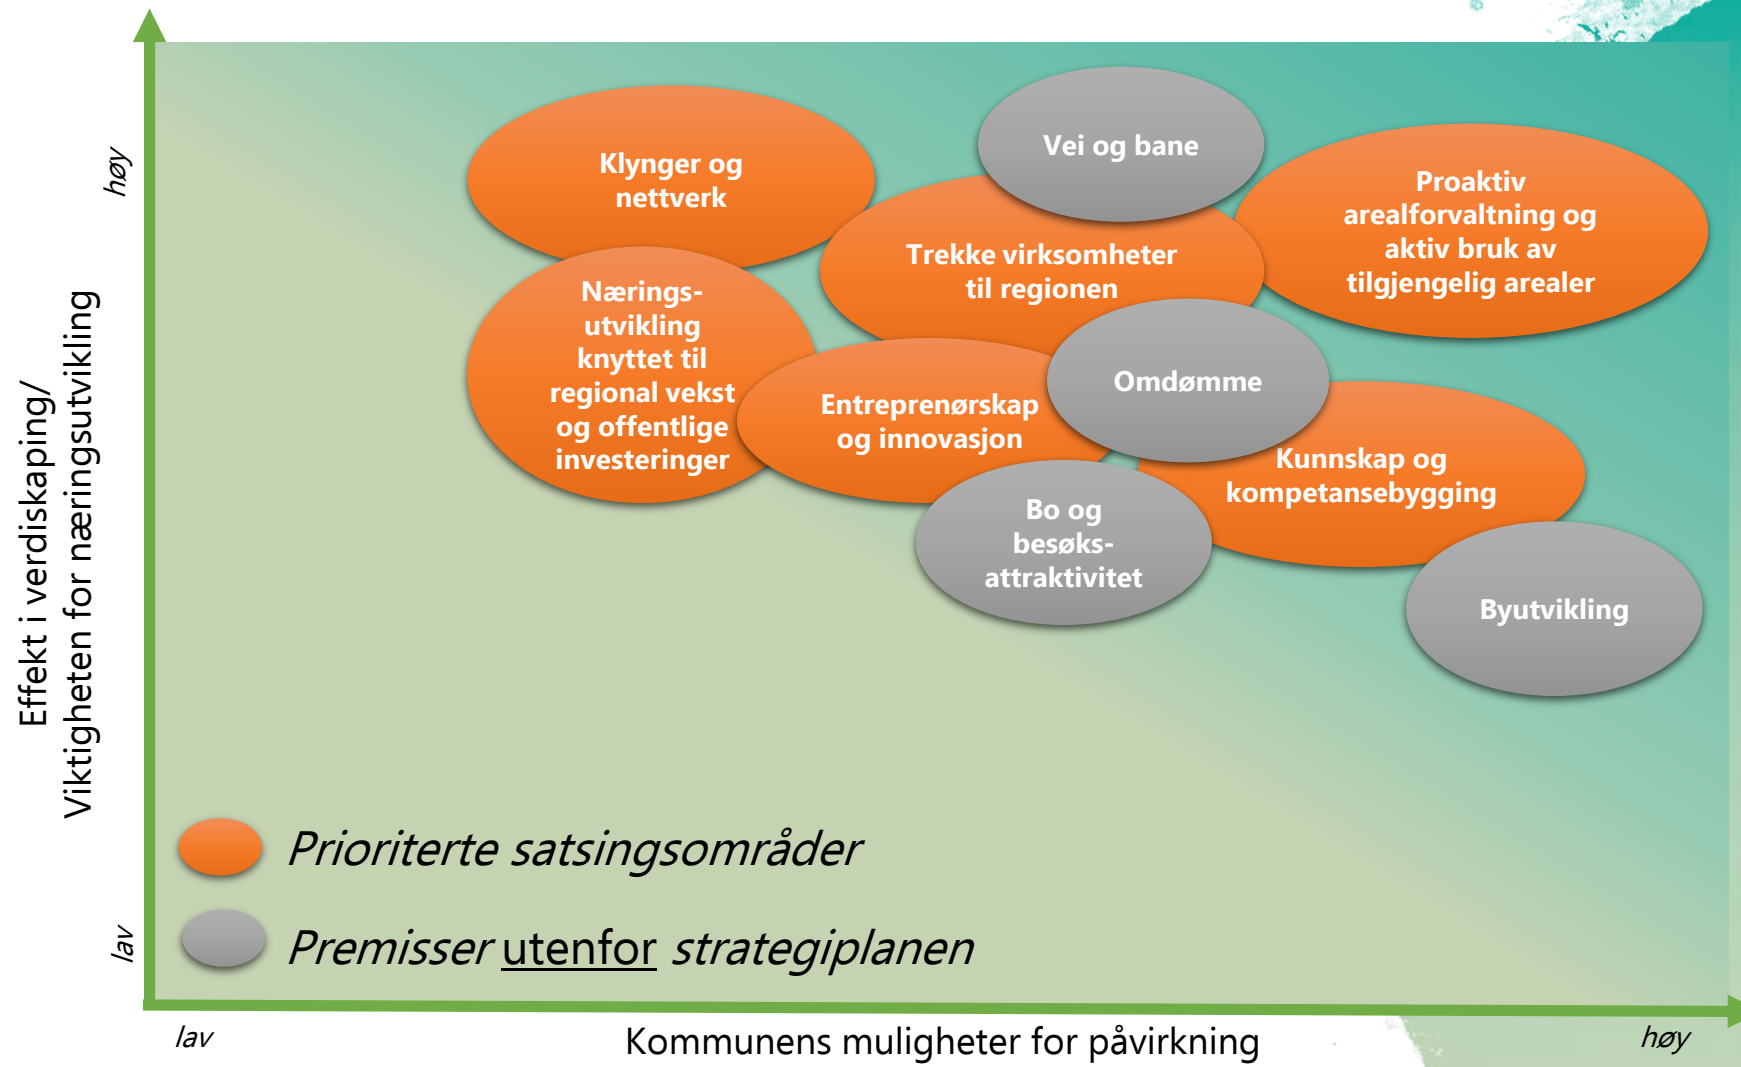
Effekt i verdiskaping/
Viktigheten for næringsutvikling

høy

lav

Klynger og nettverk

Vei og bane

Proaktiv arealforvaltning og aktiv bruk av tilgjengelig arealer

Trekke virksomheter til regionen

Nærings-utvikling knyttet til regional vekst og offentlige investeringer

Omdømme

Entreprenørskap og innovasjon

Kunnskap og kompetansebygging

Bo og besøks-attraktivitet

Byutvikling

Prioriterte satsingsområder

Premisser utenfor strategiplanen

lav

Kommunens muligheter for påvirkning

høy